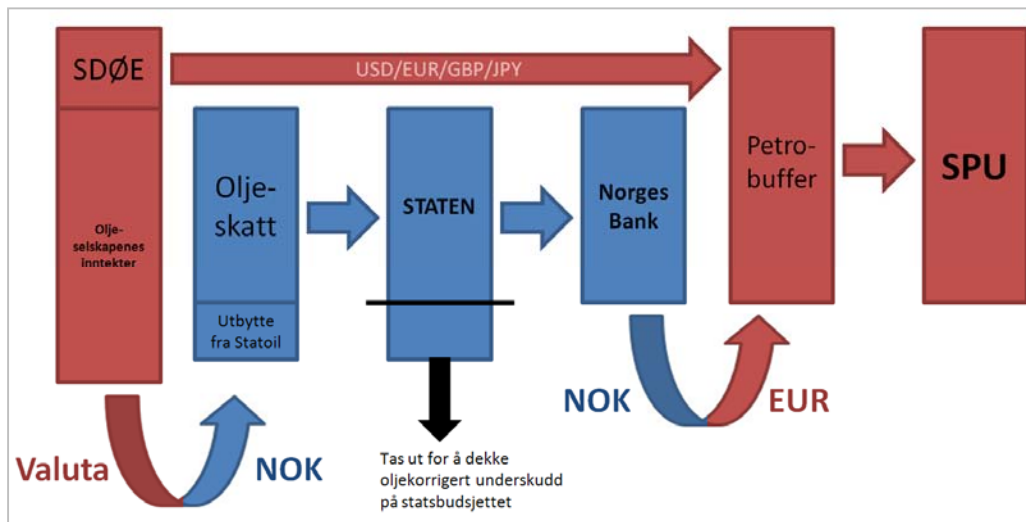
SDØE

USD/EUR/GBP/JPY

Petrobuffer

SPU

Oljeselskapenes inntekter

Oljeskatt

Utbytte fra Statoil

STATEN

Norges Bank

Tas ut for å dekke oljekorrigert underskudd på statsbudsjettet

Valuta

NOK

NOK

EUR